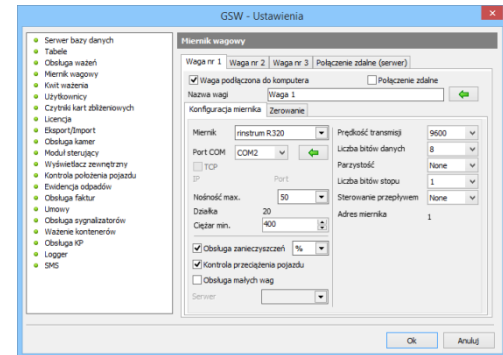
GSW - Ustawienia

Serwer bazy danych
Tabele
Obsługa ważeń
Miernik wagowy
Kwit ważenia
Użytkownicy
Czytniki kart zbliżeniowych
Licencja
Eksport/Import
Obsługa kamer
Moduł sterujący
Wyświetlacz zewnętrzny
Kontrola położenia pojazdu
Ewidencja odpadów
Obsługa faktur
Umowy
Obsługa sygnalizatorów
Ważenie kontenerów
Obsługa KP
Logger
SMS

Miernik wagowy

Waga nr 1 | Waga nr 2 | Waga nr 3 | Połączenie zdalne (serwer)

Waga podłączona do komputera
Połączenie zdalne
Nazwa wagi: Waga 1

Konfiguracja miernika | Zerowanie

Miernik: rinstrum R320
Port COM: COM2
TCP
IP
Port
Nośność max.: 50
Działka: 20
Ciężar min.: 400
Obsługa zanieczyszczeń: %
Kontrola przeciążenia pojazdu
Obsługa małych wag
Serwer

Prędkość transmisji: 9600
Liczba bitów danych: 8
Parzystość: None
Liczba bitów stopu: 1
Sterowanie przepływem: None
Adres miernika: 1

Ok
Anuluj